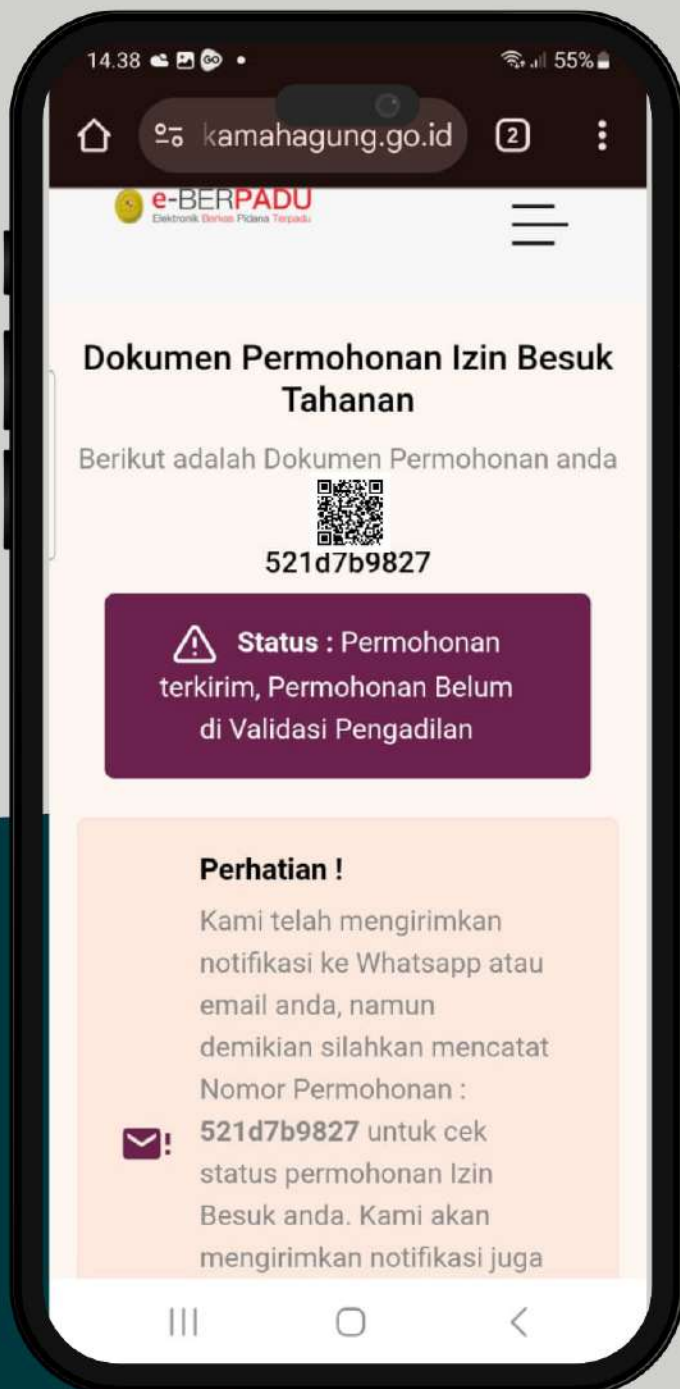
14.38 • 55%

kamahagung.go.id 2

e-BERPADU
Elektronik Berkas Pidana Terpadu

Dokumen Permohonan Izin Besuk Tahanan

Berikut adalah Dokumen Permohonan anda

521d7b9827

Status : Permohonan terkirim, Permohonan Belum di Validasi Pengadilan

Perhatian !

Kami telah mengirimkan notifikasi ke Whatsapp atau email anda, namun demikian silahkan mencatat Nomor Permohonan : 521d7b9827 untuk cek status permohonan Izin Besuk anda. Kami akan mengirimkan notifikasi juga